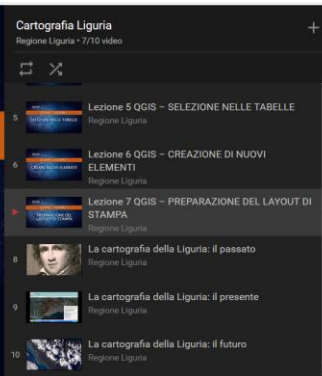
Cartografia Liguria
Regione Liguria • 7/10 video

+

5 Lezione 5 QGIS – SELEZIONE NELLE TABELLE
Regione Liguria

6 Lezione 6 QGIS – CREAZIONE DI NUOVI ELEMENTI
Regione Liguria

▶ Lezione 7 QGIS – PREPARAZIONE DEL LAYOUT DI STAMPA
Regione Liguria

8 La cartografia della Liguria: il passato
Regione Liguria

9 La cartografia della Liguria: il presente
Regione Liguria

10 La cartografia della Liguria: il futuro
Regione Liguria